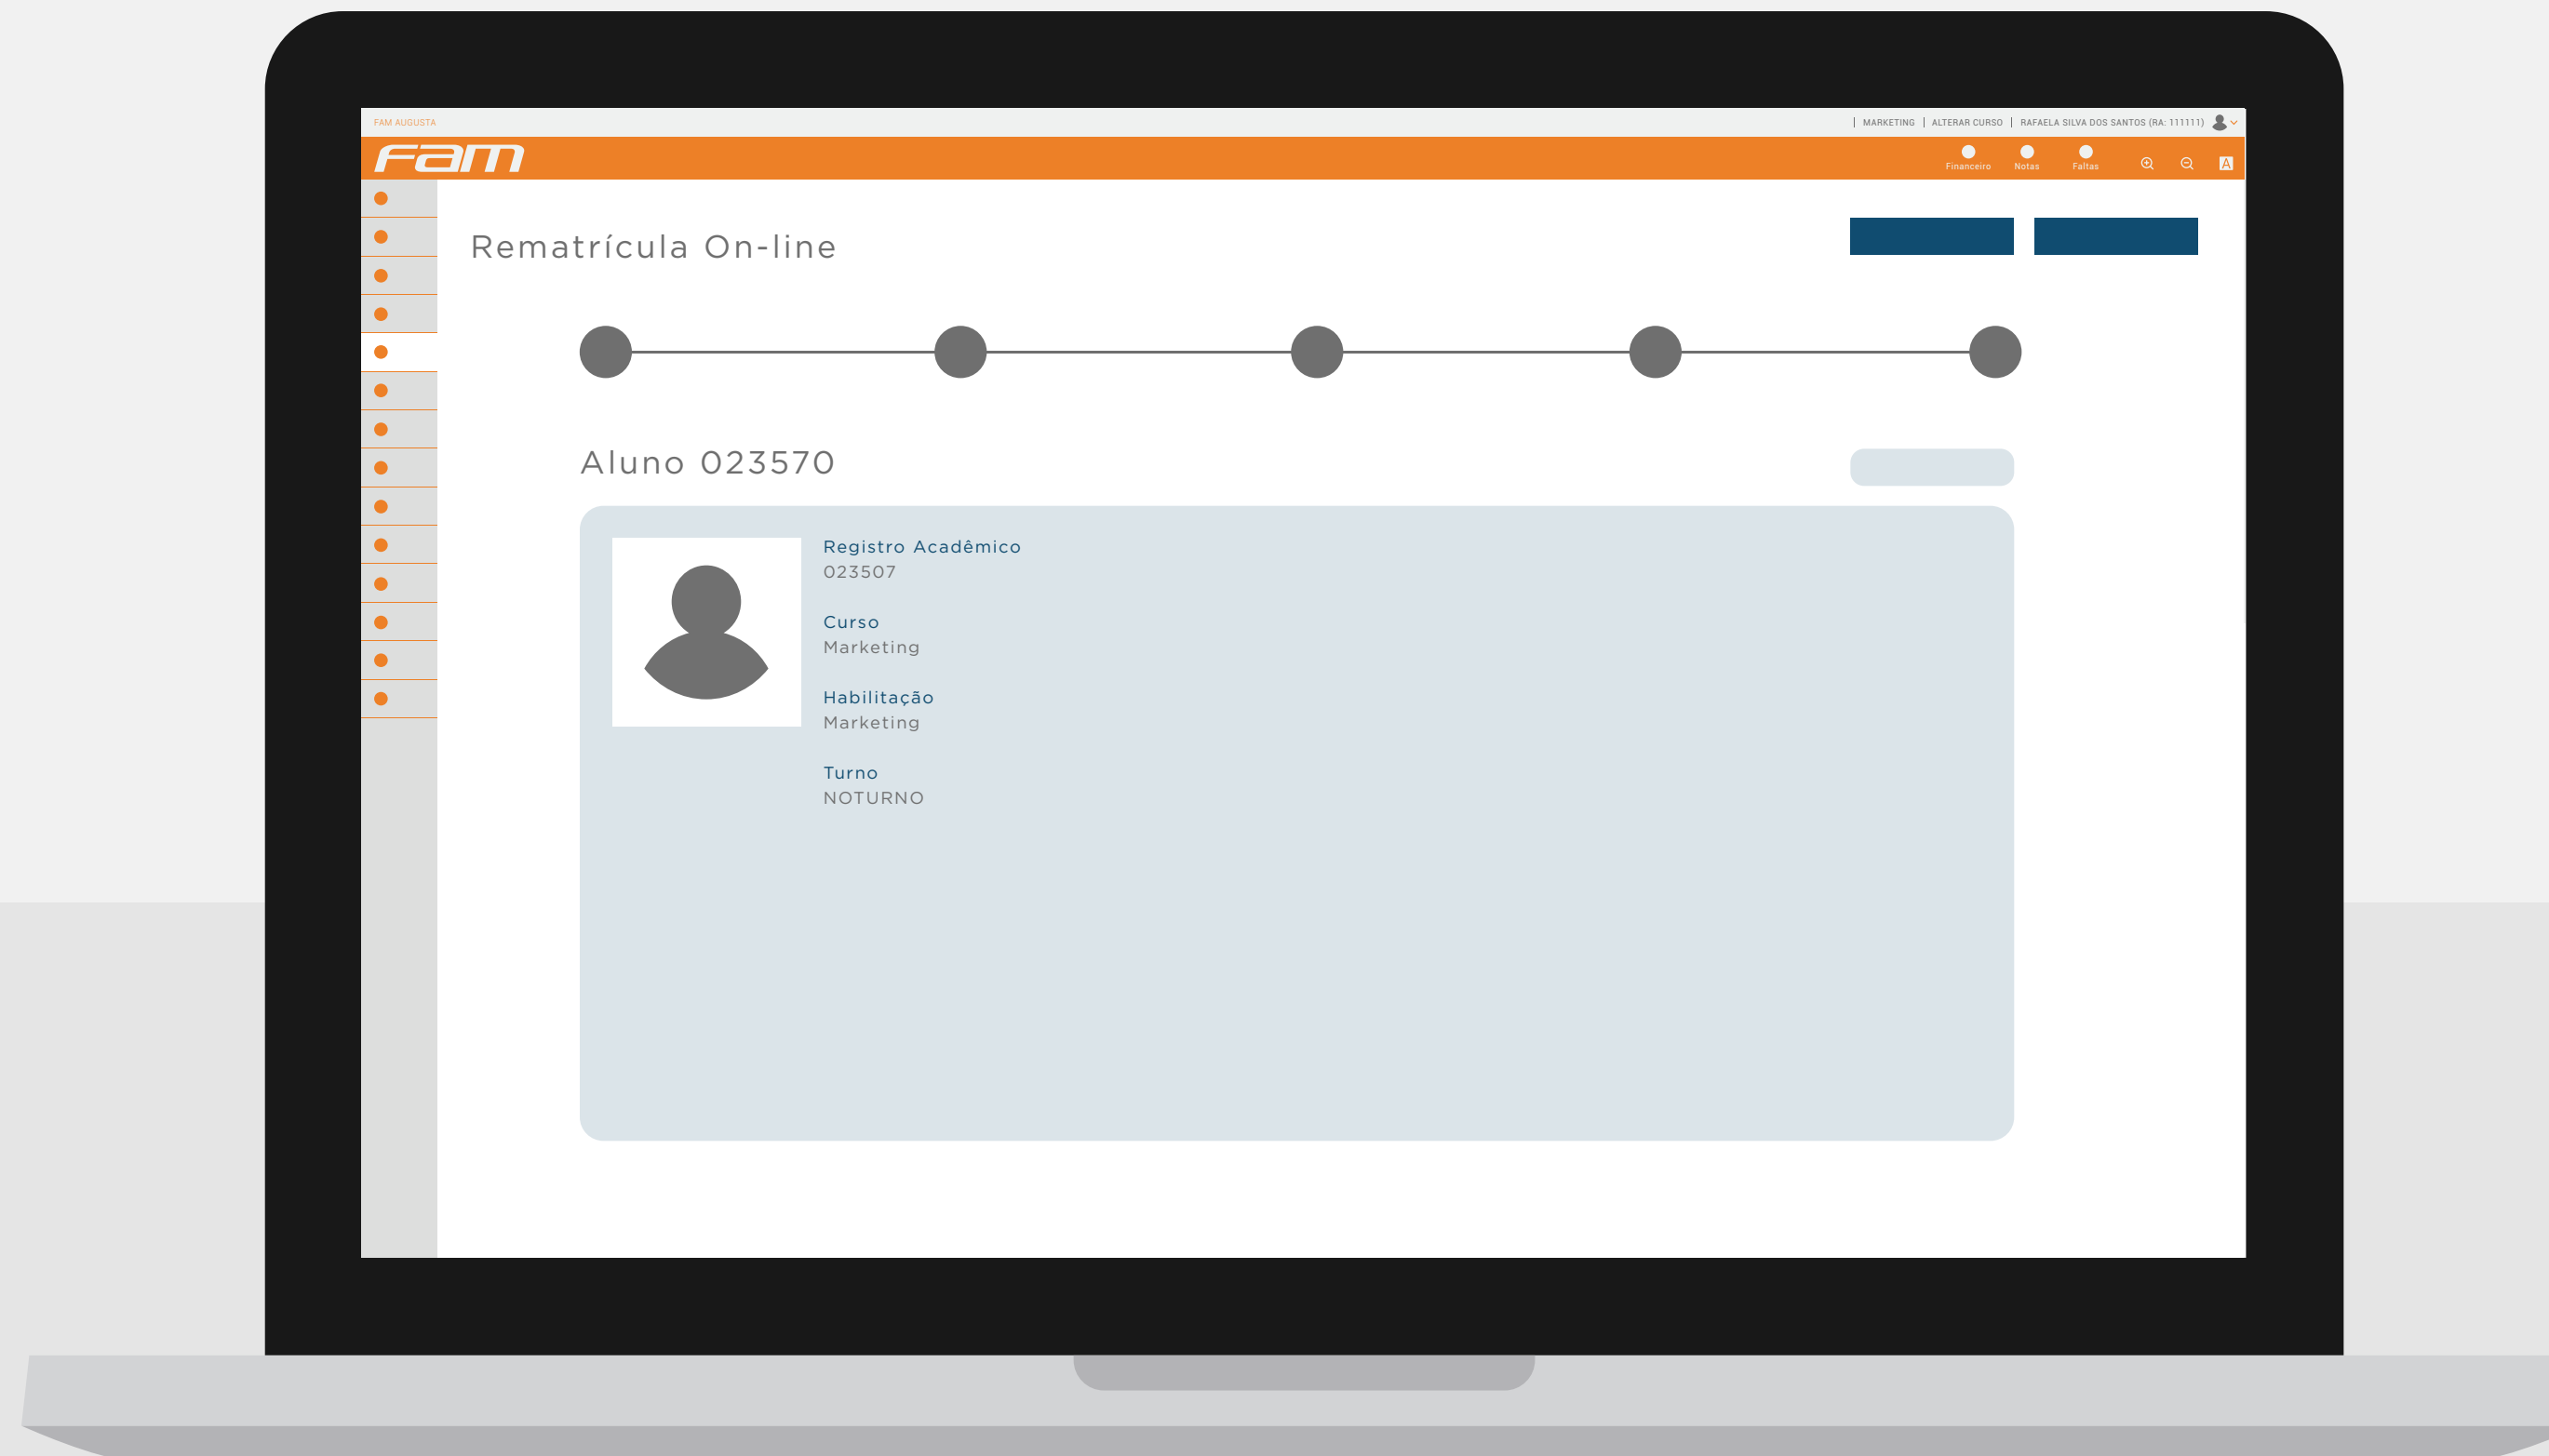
FAM AUGUSTA

| MARKETING | ALTERAR CURSO | RAFAELA SILVA DOS SANTOS (RA: 111111)

fam

Financeiro Notas Faltas

A

Rematrícula On-line

Aluno 023570

Registro Acadêmico
023507

Curso
Marketing

Habilitação
Marketing

Turno
NOTURNO